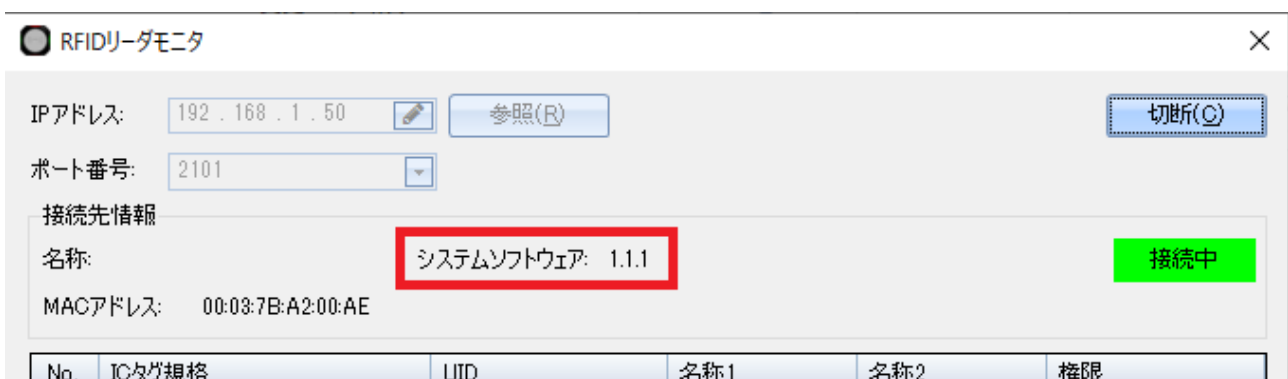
RFIDリーダモニタ

×

IPアドレス: 192 . 168 . 1 . 50

参照(R)

切断(C)

ポート番号: 2101

接続先情報

名称:

システムソフトウェア: 1.1.1

接続中

MACアドレス: 00:03:7B:A2:00:AE

| No. | ICタグ規格 | UID | 名称1 | 名称2 | 権限 |
|---|---|---|---|---|---|